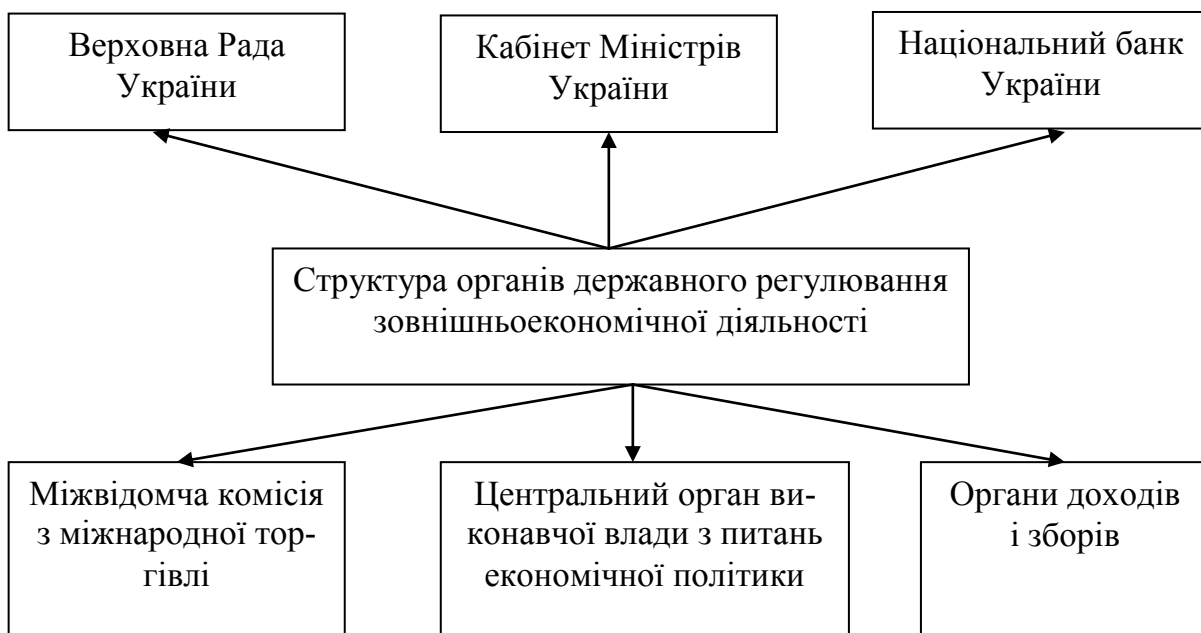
Верховна Рада України

Кабінет Міністрів України

Національний банк України

Структура органів державного регулювання зовнішньоекономічної діяльності

Міжвідомча комісія з міжнародної торгівлі

Центральний орган виконавчої влади з питань економічної політики

Органи доходів і зборів